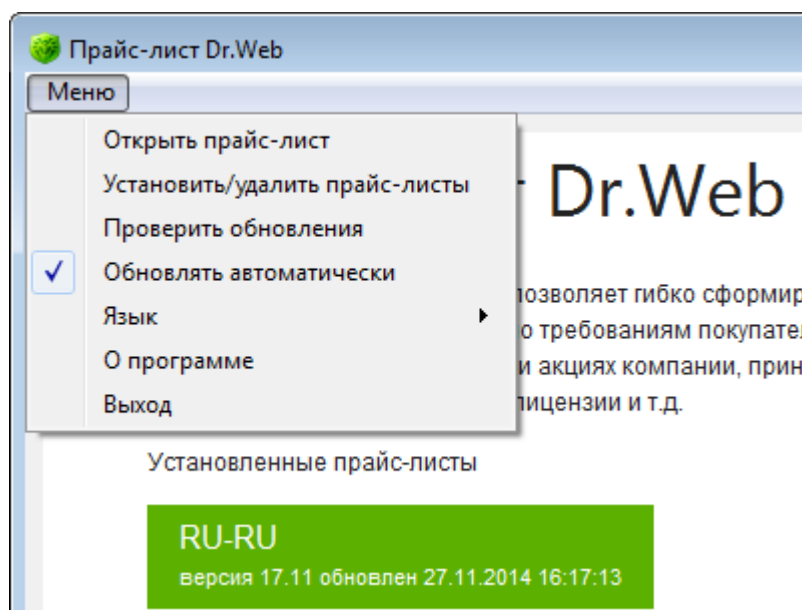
Прайс-лист Dr.Web

Меню

Открыть прайс-лист
Установить/удалить прайс-листы
Проверить обновления
✓ Обновлять автоматически
Язык ▶
О программе
Выход

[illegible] Dr.Web

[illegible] позволяет гибко сформир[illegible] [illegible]о требованиям покупате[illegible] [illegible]и акциях компании, прин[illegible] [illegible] лицензии и т.д.

Установленные прайс-листы

RU-RU
версия 17.11 обновлен 27.11.2014 16:17:13